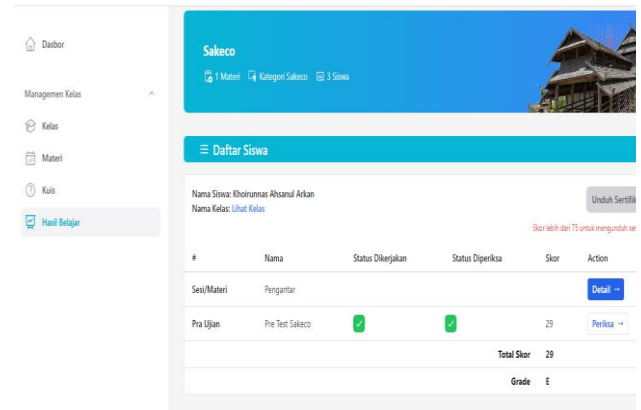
Dasbor

Managemen Kelas

Kelas

Materi

Kuis

Hasil Belajar

Sakeco

1 Materi Kategori Sakeco 3 Siswa

≡ Daftar Siswa

Nama Siswa: Khoirunnas Ahsanul Arkan
Nama Kelas: Lihat Kelas

Unduh Sertifik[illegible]

Skor lebih dari 75 untuk mengunduh se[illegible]

| # | Nama | Status Dikerjakan | Status Diperiksa | Skor | Action |
|---|---|---|---|---|---|
| Sesi/Materi | Pengantar | | | | Detail → |
| Pra Ujian | Pre Test Sakeco | ✓ | ✓ | 29 | Periksa → |
| | | | Total Skor | 29 | |
| | | | Grade | E | |